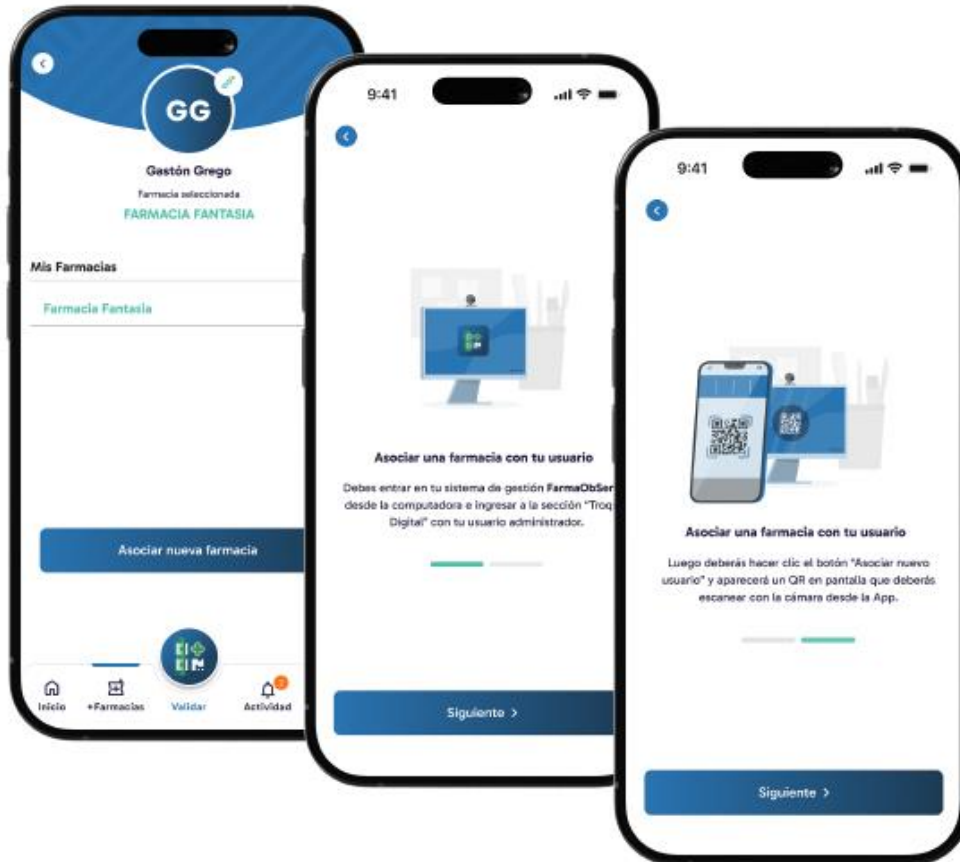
GG

Gastón Grego

Farmacia seleccionada

FARMACIA FANTASIA

Mis Farmacias

Farmacia Fantasia

Asociar nueva farmacia

Inicio +Farmacias Validar Actividad

9:41

Asociar una farmacia con tu usuario

Debes entrar en tu sistema de gestión FarmaObSer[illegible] desde la computadora e ingresar a la sección "Troq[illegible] Digital" con tu usuario administrador.

Siguiente >

9:41

Asociar una farmacia con tu usuario

Luego deberás hacer clic el botón "Asociar nuevo usuario" y aparecerá un QR en pantalla que deberás escanear con la cámara desde la App.

Siguiente >